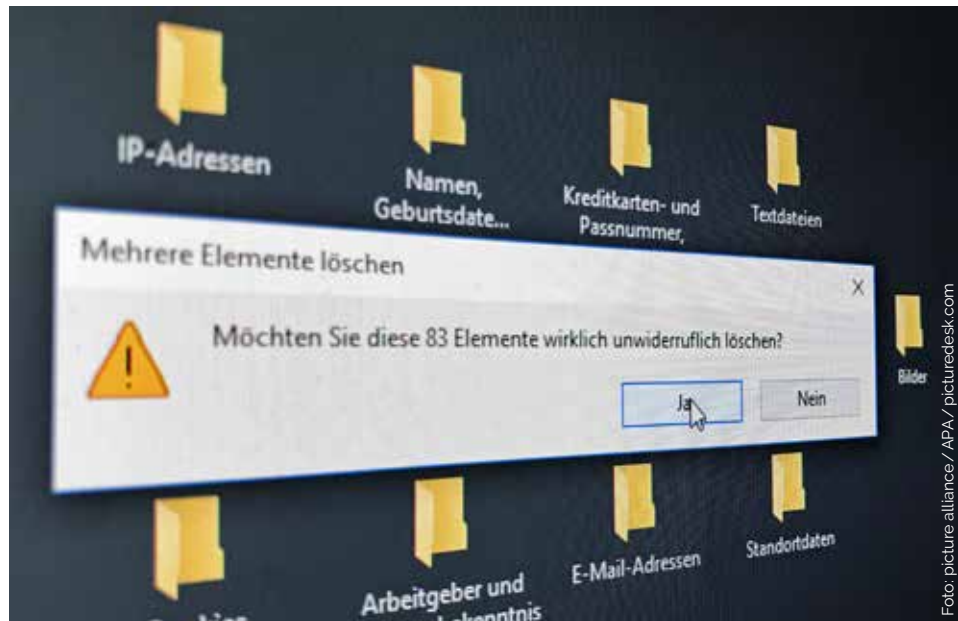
IP-Adressen

Namen, Geburtsdate...

Kreditkarten- und Passnummer,

Textdateien

Mehrere Elemente löschen

X

Möchten Sie diese 83 Elemente wirklich unwiderruflich löschen?

Ja

Nein

Bilder

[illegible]

Arbeitgeber und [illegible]kenntnis

E-Mail-Adressen

Standortdaten

Foto: picture alliance / APA / picturedesk.com